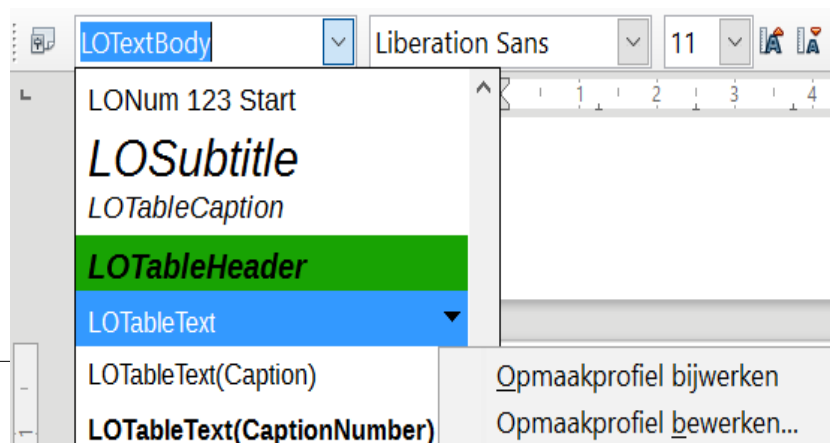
LOTextBody
Liberation Sans
11
1 2 3 4
LONum 123 Start
LOSubtitle
LOTableCaption
LOTableHeader
LOTableText
LOTableText(Caption)
LOTableText(CaptionNumber)
Opmaakprofiel bijwerken
Opmaakprofiel bewerken...